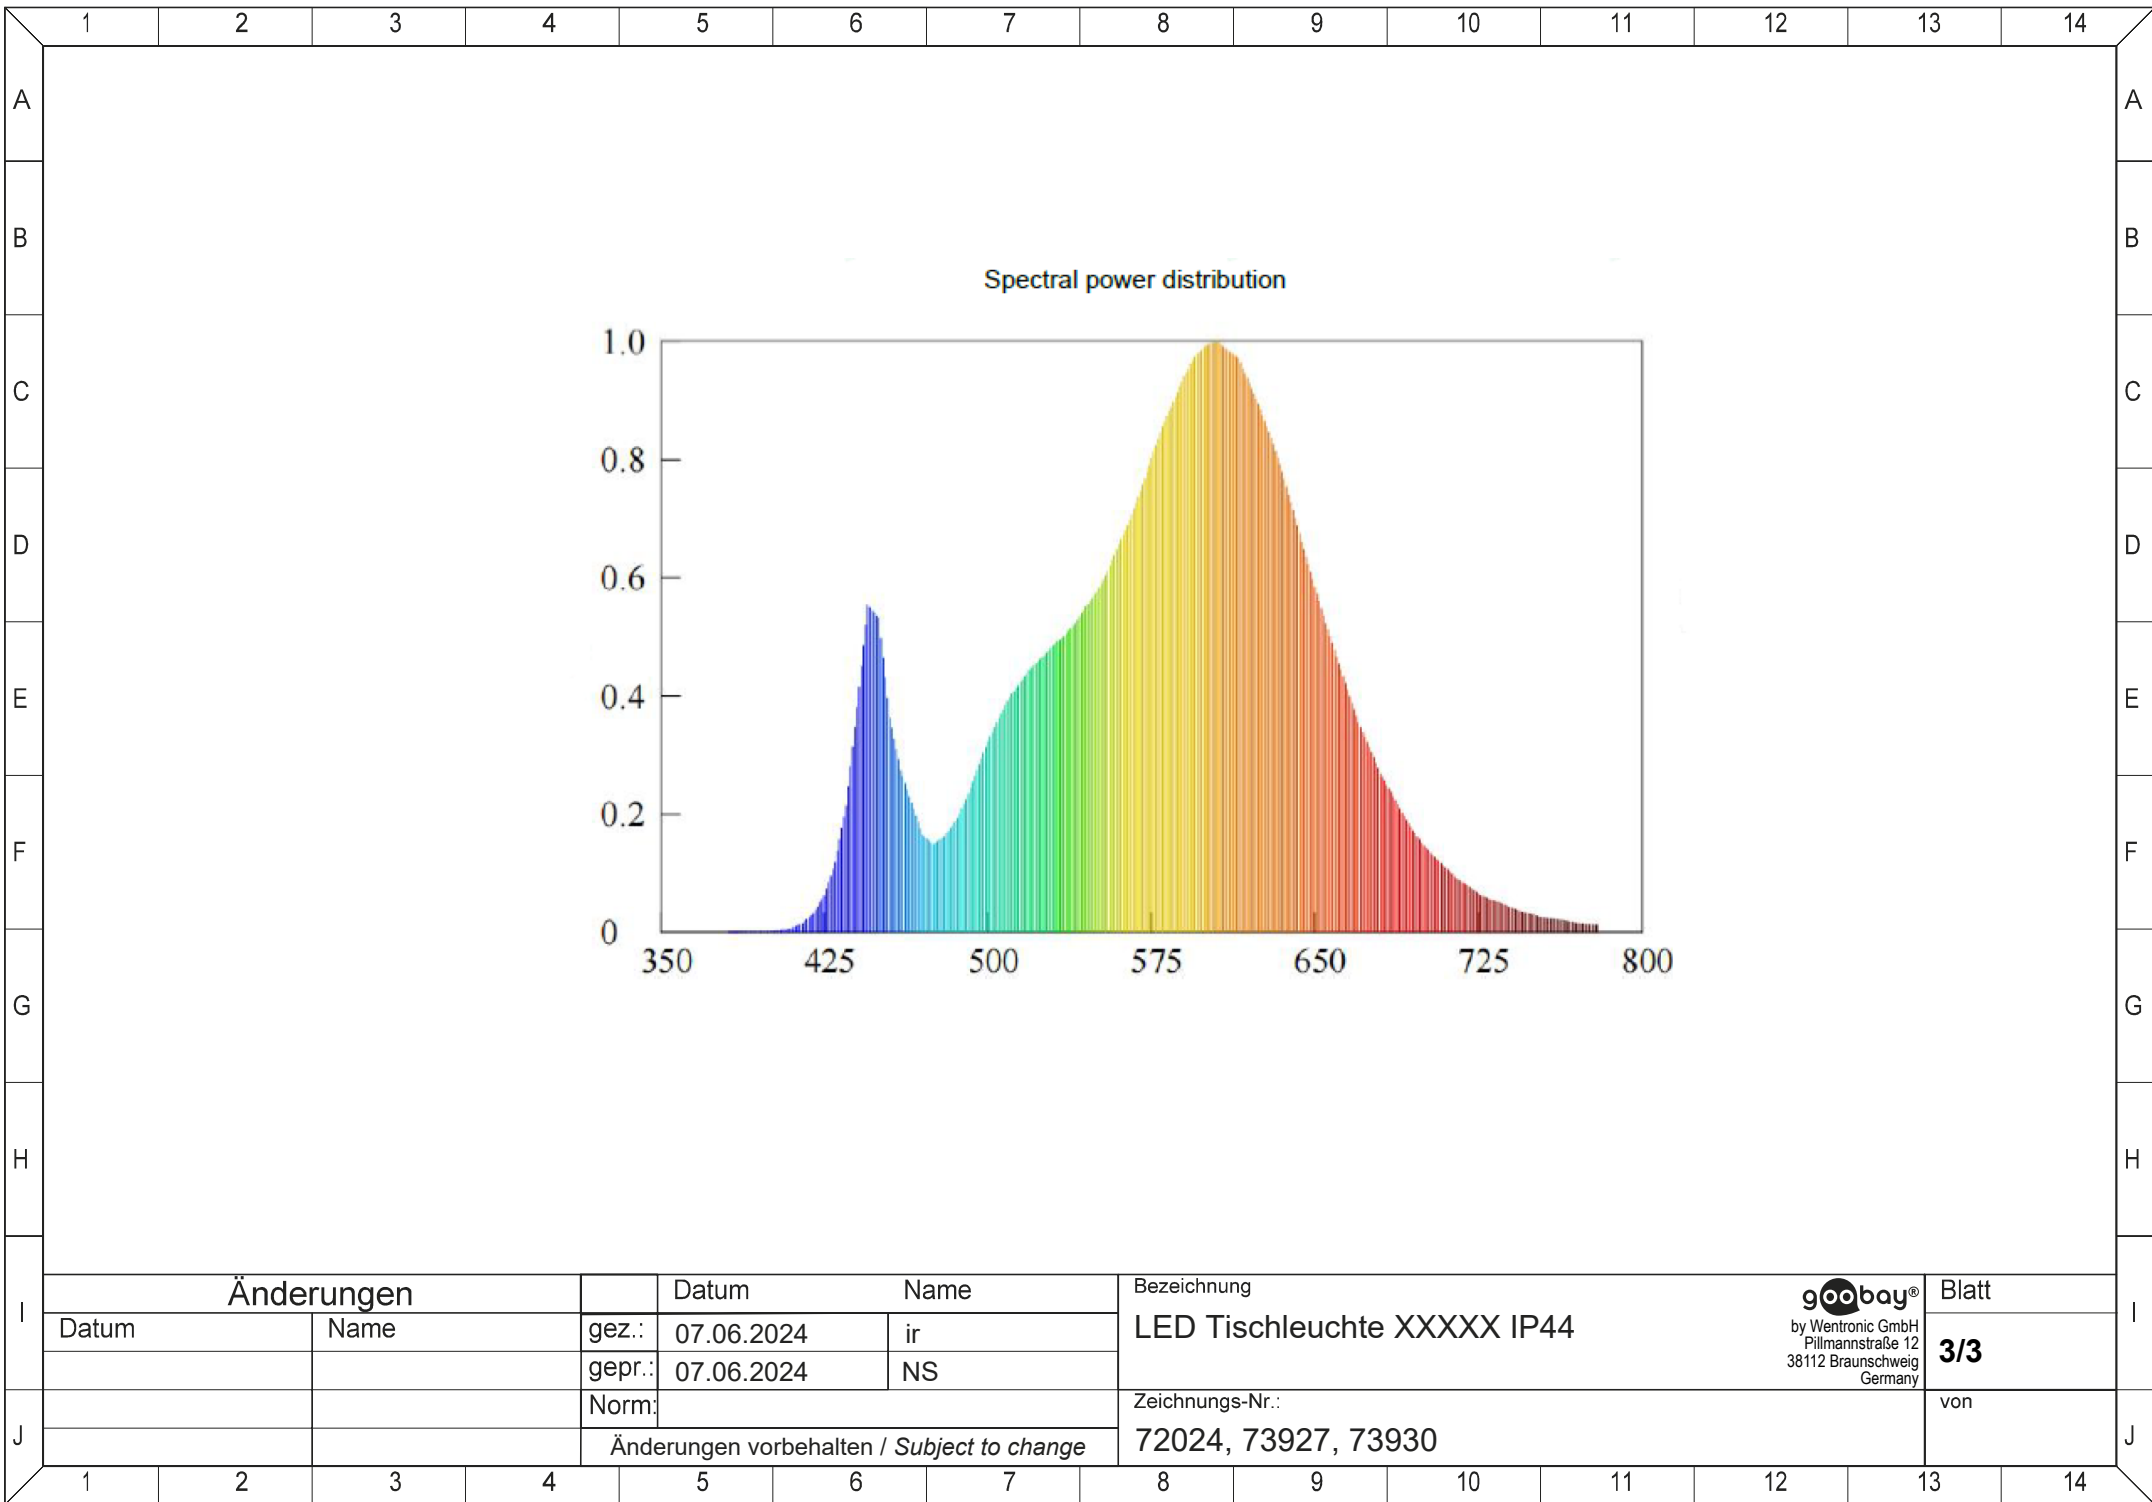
1 2 3 4 5 6 7 8 9 10 11 12 13 14

A B C D E F G H I J

Spectral power distribution

1.0
0.8
0.6
0.4
0.2
0

350 425 500 575 650 725 800

| Änderungen | | | Datum | Name | Bezeichnung | goobay® by Wentronic GmbH Pillmannstraße 12 38112 Braunschweig Germany | Blatt |
|---|---|---|---|---|---|---|---|
| Datum | Name | gez.: | 07.06.2024 | ir | LED Tischleuchte XXXXX IP44 | | 3/3 |
| | | gepr.: | 07.06.2024 | NS | | | |
| | | Norm: | | | Zeichnungs-Nr.: | | von |
| | | Änderungen vorbehalten / *Subject to change* | | | 72024, 73927, 73930 | | |

1 2 3 4 5 6 7 8 9 10 11 12 13 14

A B C D E F G H I J